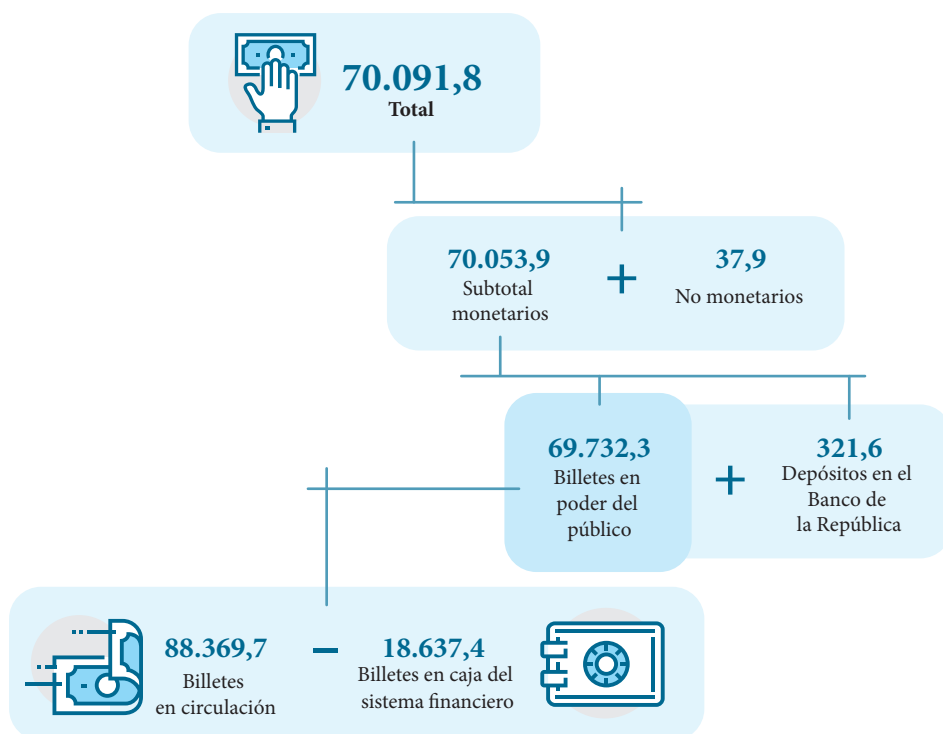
70.091,8
Total

70.053,9
Subtotal monetarios

+

37,9
No monetarios

69.732,3
Billetes en poder del público

+

321,6
Depósitos en el Banco de la República

88.369,7
Billetes en circulación

–

18.637,4
Billetes en caja del sistema financiero